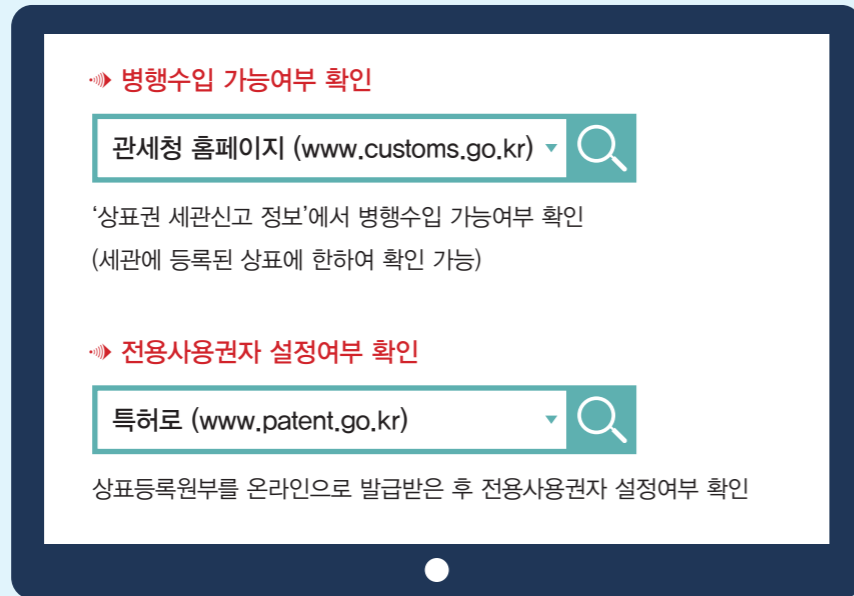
병행수입 가능여부 확인

관세청 홈페이지 (www.customs.go.kr)

‘상표권 세관신고 정보’에서 병행수입 가능여부 확인
(세관에 등록된 상표에 한하여 확인 가능)

전용사용권자 설정여부 확인

특허로 (www.patent.go.kr)

상표등록원부를 온라인으로 발급받은 후 전용사용권자 설정여부 확인